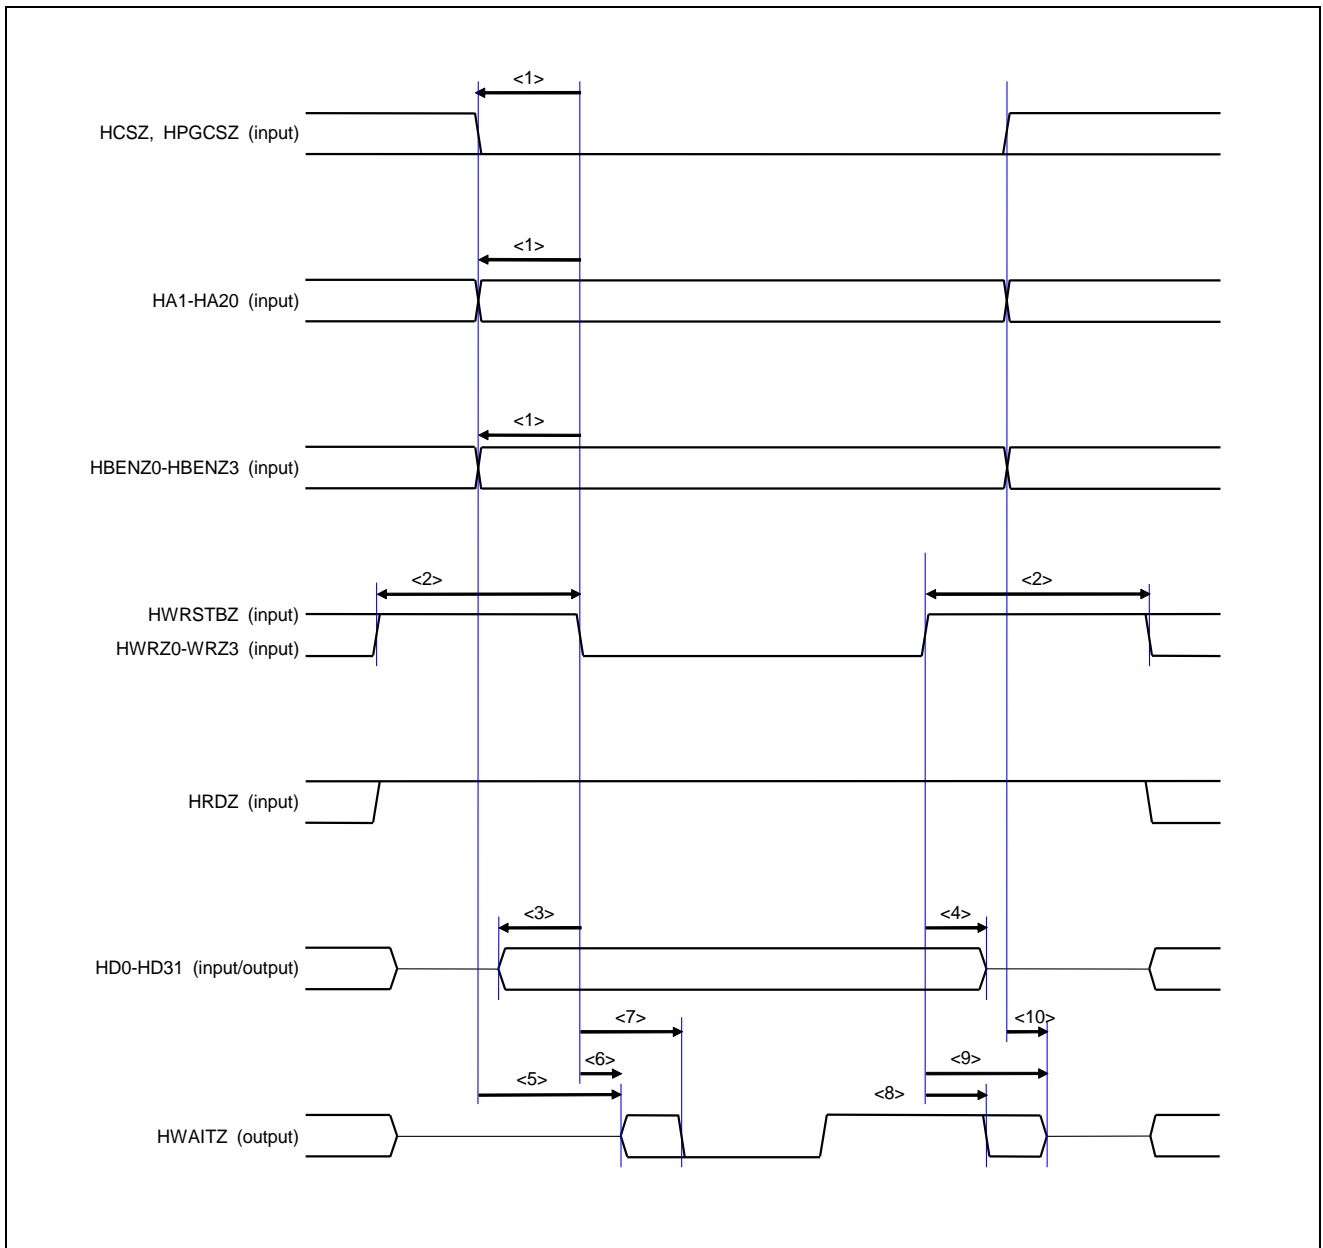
<1>

HCSZ, HPGCSZ (input)

<1>

HA1-HA20 (input)

<1>

HBENZ0-HBENZ3 (input)

<2>

<2>

HWRSTBZ (input)

HWRZ0-WRZ3 (input)

HRDZ (input)

<3>

<4>

HD0-HD31 (input/output)

<7>

<10>

<6>

<9>

<5>

<8>

HWAITZ (output)